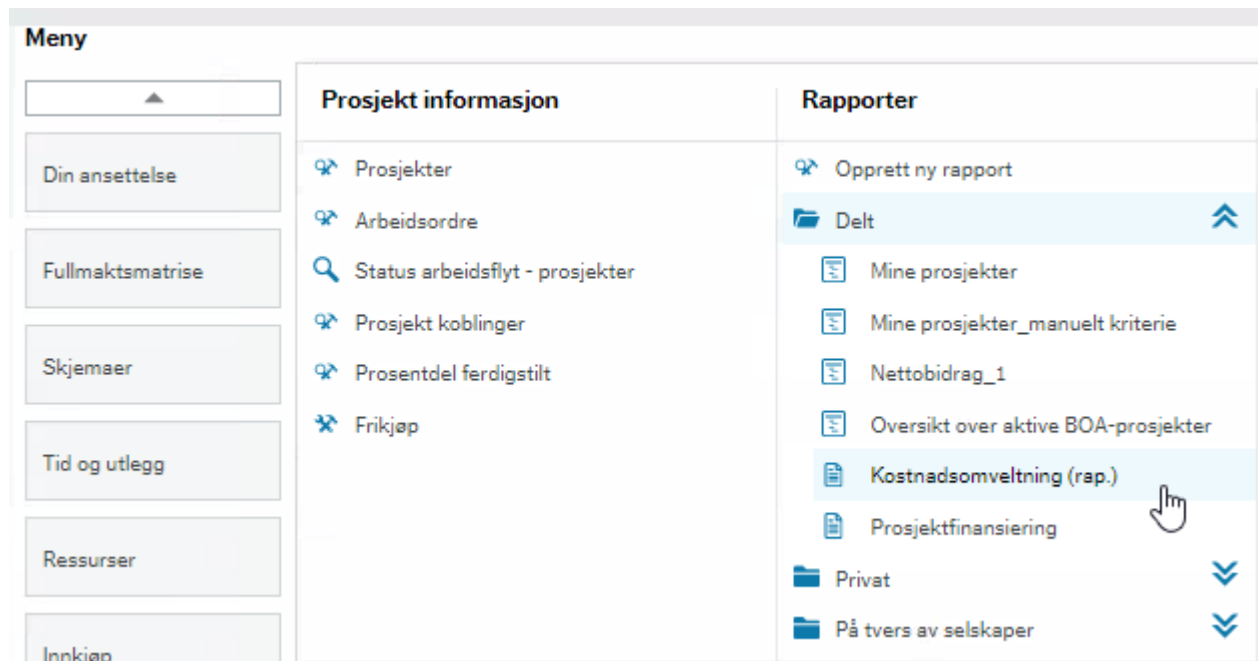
Meny

Din ansettelse

Fullmaktsmatrise

Skjemaer

Tid og utlegg

Ressurser

Innkjøp

Prosjekt informasjon

Prosjekter

Arbeidsordre

Status arbeidsflyt - prosjekter

Prosjekt koblinger

Prosentdel ferdigstilt

Frikjøp

Rapporter

Opprett ny rapport

Delt

Mine prosjekter

Mine prosjekter_manuelt kriterie

Nettobidrag_1

Oversikt over aktive BOA-prosjekter

Kostnadsomveltning (rap.)

Prosjektfinansiering

Privat

På tvers av selskaper